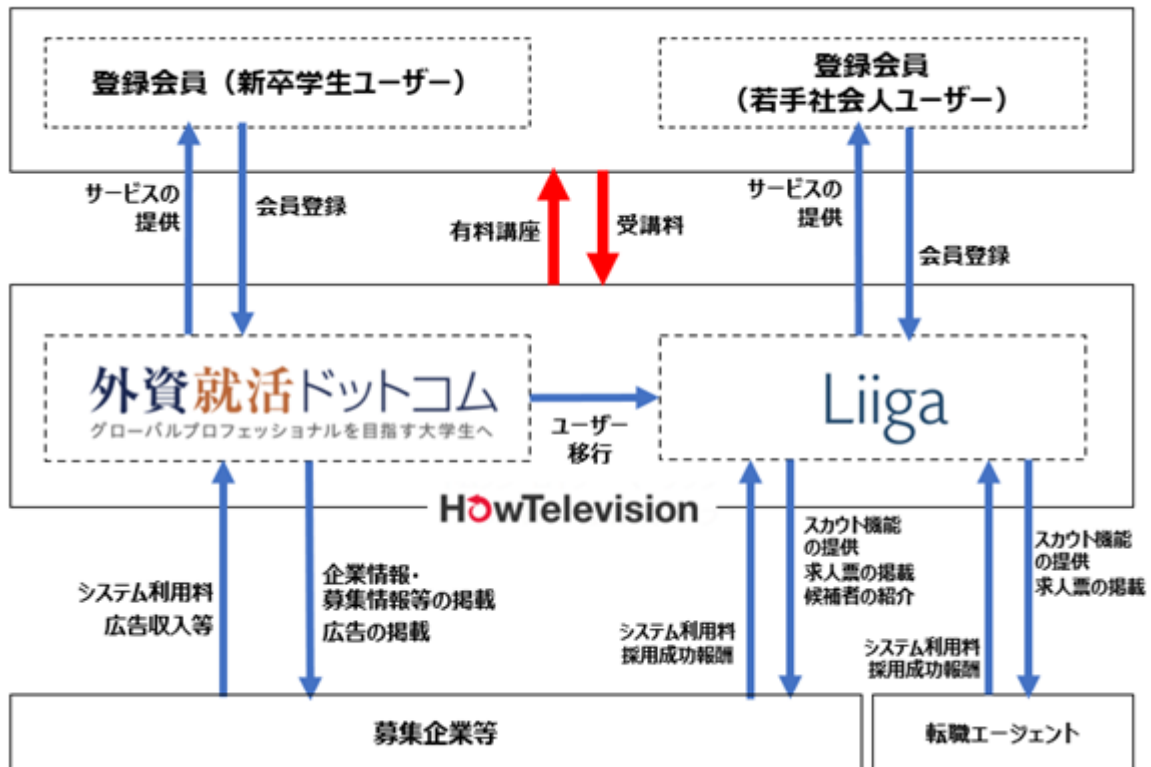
登録会員（新卒学生ユーザー）

登録会員
（若手社会人ユーザー）

サービスの
提供

会員登録

有料講座

受講料

サービスの
提供

会員登録

外資就活ドットコム
グローバルプロフェッショナルを目指す大学生へ

ユーザー
移行

Liiga

HowTelevision

システム利用料
広告収入等

企業情報・
募集情報等の掲載
広告の掲載

システム利用料
採用成功報酬

スカウト機能
の提供
求人票の掲載
候補者の紹介

システム利用料
採用成功報酬

スカウト機能
の提供
求人票の掲載

募集企業等

転職エージェント